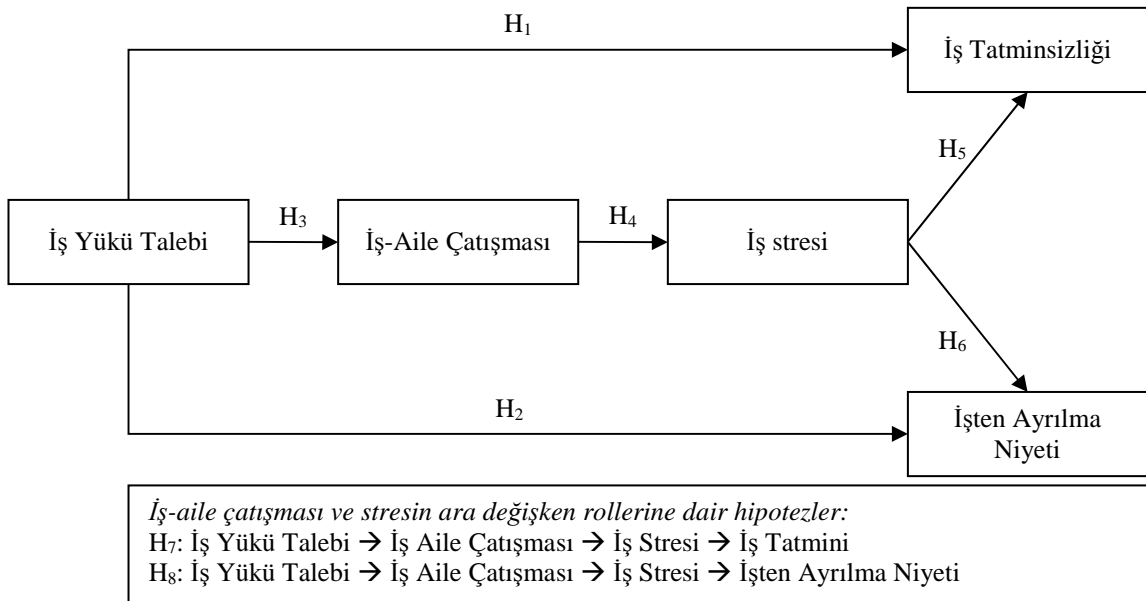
$H_1$

İş Tatminsizliği

$H_5$

İş Yükü Talebi

$H_3$

İş-Aile Çatışması

$H_4$

İş stresi

$H_6$

$H_2$

İşten Ayrılma Niyeti

*İş-aile çatışması ve stresin ara değişken rollerine dair hipotezler:*
$H_7$: İş Yükü Talebi → İş Aile Çatışması → İş Stresi → İş Tatmini
$H_8$: İş Yükü Talebi → İş Aile Çatışması → İş Stresi → İşten Ayrılma Niyeti